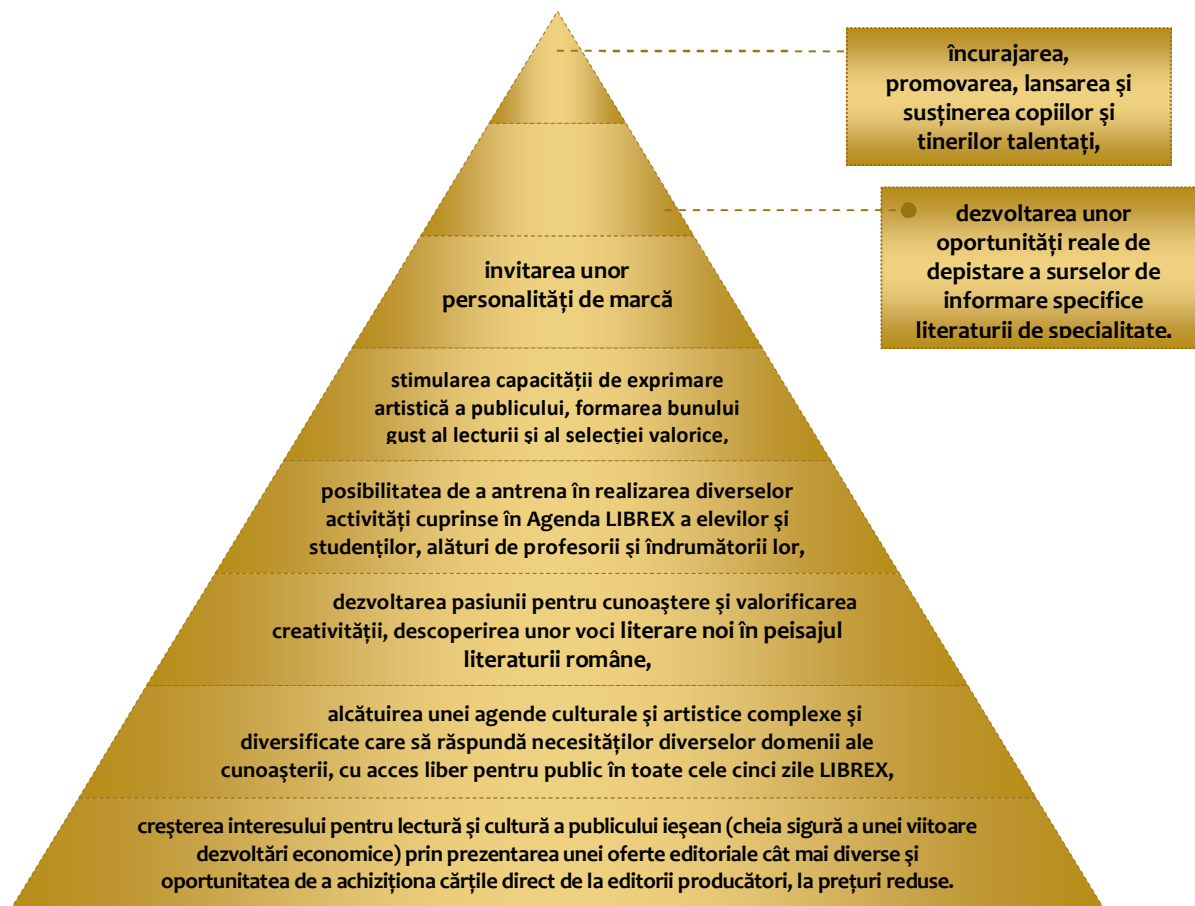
încurajarea, promovarea, lansarea și susținerea copiilor și tinerilor talentați,

dezvoltarea unor oportunități reale de depistare a surselor de informare specifice literaturii de specialitate.

invitarea unor personalități de marcă

stimularea capacității de exprimare artistică a publicului, formarea bunului gust al lecturii și al selecției valorice,

posibilitatea de a antrena în realizarea diverselor activități cuprinse în Agenda LIBREX a elevilor și studenților, alături de profesorii și îndrumătorii lor,

dezvoltarea pasiunii pentru cunoaştere și valorificarea creativității, descoperirea unor voci literare noi în peisajul literaturii române,

alcătuirea unei agende culturale și artistice complexe și diversificate care să răspundă necesităților diverselor domenii ale cunoașterii, cu acces liber pentru public în toate cele cinci zile LIBREX,

creşterea interesului pentru lectură și cultură a publicului ieşean (cheia sigură a unei viitoare dezvoltări economice) prin prezentarea unei oferte editoriale cât mai diverse și oportunitatea de a achiziționa cărțile direct de la editorii producători, la prețuri reduse.